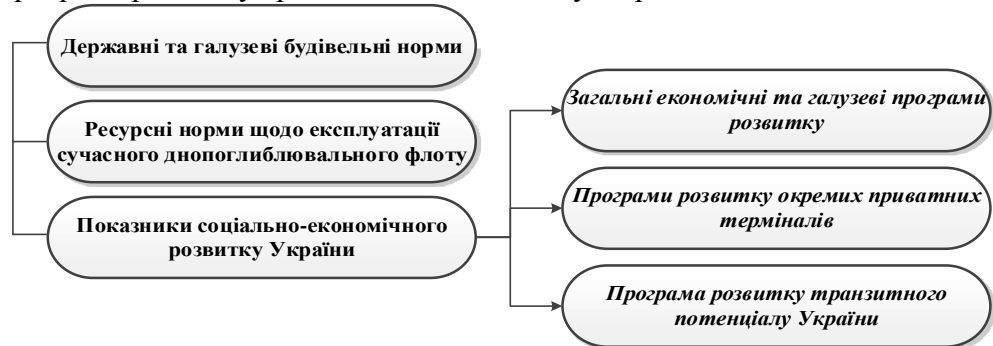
Державні та галузеві будівельні норми

Ресурсні норми щодо експлуатації сучасного днопоглиблювального флоту

Показники соціально-економічного розвитку України

Загальні економічні та галузеві програми розвитку

Програми розвитку окремих приватних терміналів

Програма розвитку транзитного потенціалу України